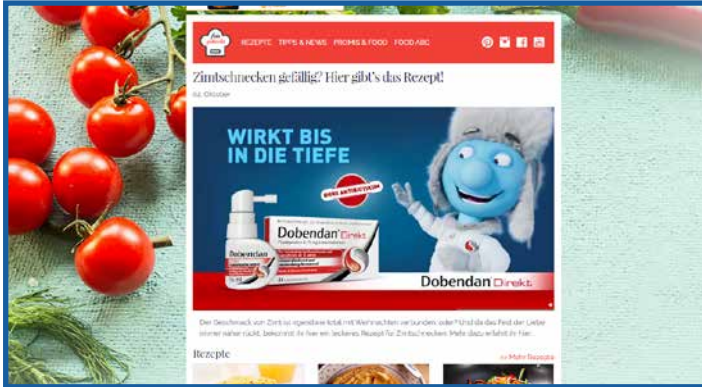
REZEPTE TIPPS & NEWS PROMIS & FOOD FOOD ABC

Zimtschnecken gefällig? Hier gibt's das Rezept!

02. Oktober

WIRKT BIS IN DIE TIEFE

OHNE ANTIBIOTIKUM

Dobendan Direkt

Dobendan Direkt

Dobendan Direkt

Den Geschmack von Zimt so irgendwie total mit Weihnachten verbunden oder? Und da das Fest der Liebe immer näher rückt, bekommt ihr hier ein leckeres Rezept für Zimtschnecken. Mehr dazu erfahrt ihr hier.

Rezepte

>> Mehr Rezepte